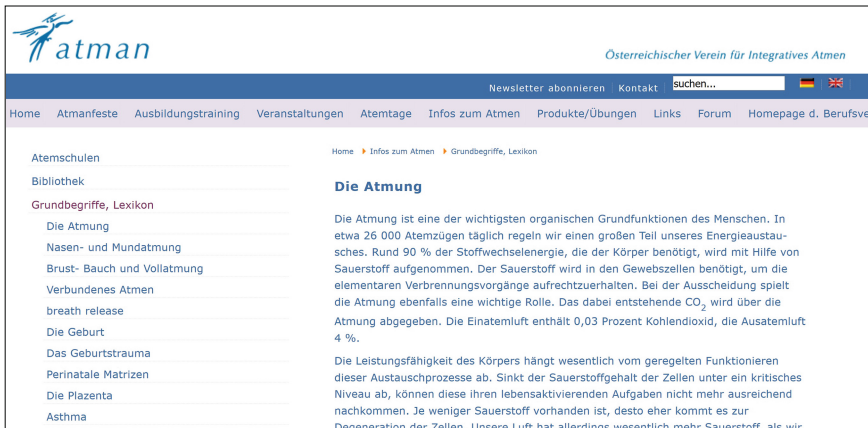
atman

Österreichischer Verein für Integratives Atmen

Newsletter abonnieren | Kontakt | suchen...

Home | Atmanfeste | Ausbildungstraining | Veranstaltungen | Atemtage | Infos zum Atmen | Produkte/Übungen | Links | Forum | Homepage d. Berufsve

Atemschulen
Bibliothek
Grundbegriffe, Lexikon
Die Atmung
Nasen- und Mundatmung
Brust- Bauch und Vollatmung
Verbundenes Atmen
breath release
Die Geburt
Das Geburtstrauma
Perinatale Matrizen
Die Plazenta
Asthma

Home ▸ Infos zum Atmen ▸ Grundbegriffe, Lexikon

Die Atmung

Die Atmung ist eine der wichtigsten organischen Grundfunktionen des Menschen. In etwa 26 000 Atemzügen täglich regeln wir einen großen Teil unseres Energieaustausches. Rund 90 % der Stoffwechselenergie, die der Körper benötigt, wird mit Hilfe von Sauerstoff aufgenommen. Der Sauerstoff wird in den Gewebszellen benötigt, um die elementaren Verbrennungsvorgänge aufrechtzuerhalten. Bei der Ausscheidung spielt die Atmung ebenfalls eine wichtige Rolle. Das dabei entstehende $CO_2$ wird über die Atmung abgegeben. Die Einatemluft enthält 0,03 Prozent Kohlendioxid, die Ausatemluft 4 %.

Die Leistungsfähigkeit des Körpers hängt wesentlich vom geregelten Funktionieren dieser Austauschprozesse ab. Sinkt der Sauerstoffgehalt der Zellen unter ein kritisches Niveau ab, können diese ihren lebensaktivierenden Aufgaben nicht mehr ausreichend nachkommen. Je weniger Sauerstoff vorhanden ist, desto eher kommt es zur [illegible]